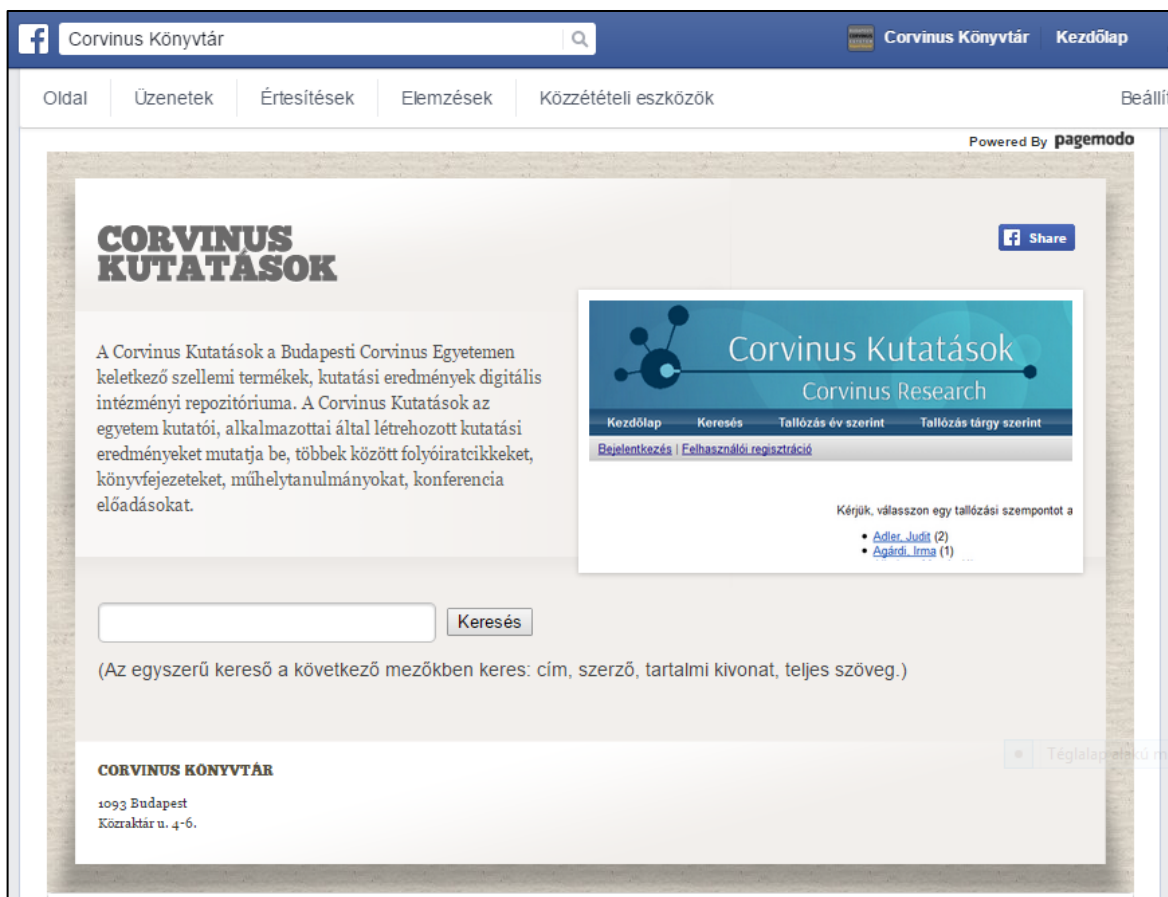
Corvinus Könyvtár

Corvinus Könyvtár Kezdőlap

Oldal Üzenetek Értesítések Elemzések Közzétételi eszközök Beállít

Powered By pagemodo

CORVINUS KUTATÁSOK

Share

A Corvinus Kutatások a Budapesti Corvinus Egyetemen keletkező szellemi termékek, kutatási eredmények digitális intézményi repozitóriuma. A Corvinus Kutatások az egyetem kutatói, alkalmazottai által létrehozott kutatási eredményeket mutatja be, többek között folyóiratcikkeket, könyvfejezeteket, műhelytanulmányokat, konferencia előadásokat.

Corvinus Kutatások
Corvinus Research

Kezdőlap Keresés Tallózás év szerint Tallózás tárgy szerint

Bejelentkezés | Felhasználói regisztráció

Kérjük, válasszon egy tallózási szempontot a

- Adler, Judit (2)
- Agárdi, Irma (1)

Keresés

(Az egyszerű kereső a következő mezőkben keres: cím, szerző, tartalmi kivonat, teljes szöveg.)

Téglalap alakú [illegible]

CORVINUS KÖNYVTÁR

1093 Budapest
Közraktár u. 4-6.